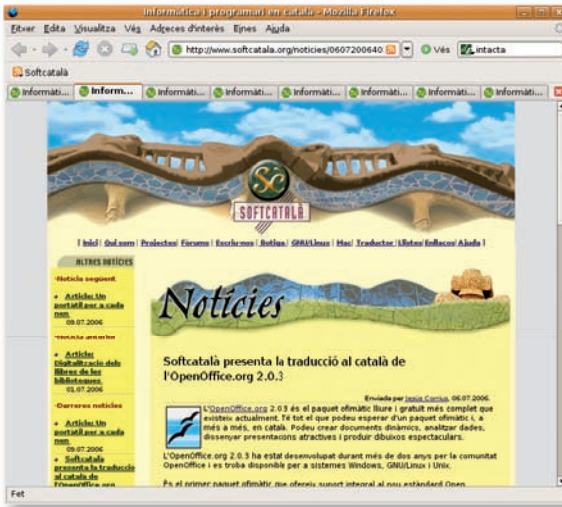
Informàtica i programari en català - Mozilla Firefox

Fitxer Edita Visualitza Vés Adreces d'interès Eines Ajuda

http://www.softcatala.org/noticies/0607200640

Vés intacta

Softcatalà

Informàti... Inform... Informàti... Informàti... Informàti... Informàti... Informàti... Informàti...

SC

SOFTCATALÀ

[ Inici | Qui som | Projectes | Fòrums | Escriu-nos | Botiga | GNU/Linux | Mac | Traductor | Llistes | Enllaços | Ajuda ]

ALTRES NOTÍCIES

·Notícia següent

Article: Un portàtil per a cada nen 09.07.2006

·Notícia anterior

Article: Digitalització dels llibres de les biblioteques 01.07.2006

·Darreres notícies

Article: Un portàtil per a cada nen 09.07.2006

Softcatalà presenta la traducció al català de l'OpenOffice.org 2.0.3

Notícies

Softcatalà presenta la traducció al català de l'OpenOffice.org 2.0.3

Enviada per Jesús Corrius, 06.07.2006.

L'OpenOffice.org 2.0.3 és el paquet ofimàtic lliure i gratuït més complet que existeix actualment. Fet tot el que podeu esperar d'un paquet ofimàtic i, a més a més, en català. Podeu crear documents dinàmics, analitzar dades, dissenyar presentacions atractives i produir dibuixos espectaculars.

L'OpenOffice.org 2.0.3 ha estat desenvolupat durant més de dos anys per la comunitat OpenOffice i es troba disponible per a sistemes Windows, GNU/Linux i Unix.

És el primer paquet ofimàtic que ofereix suport integral al nou estàndard Open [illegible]

Fet